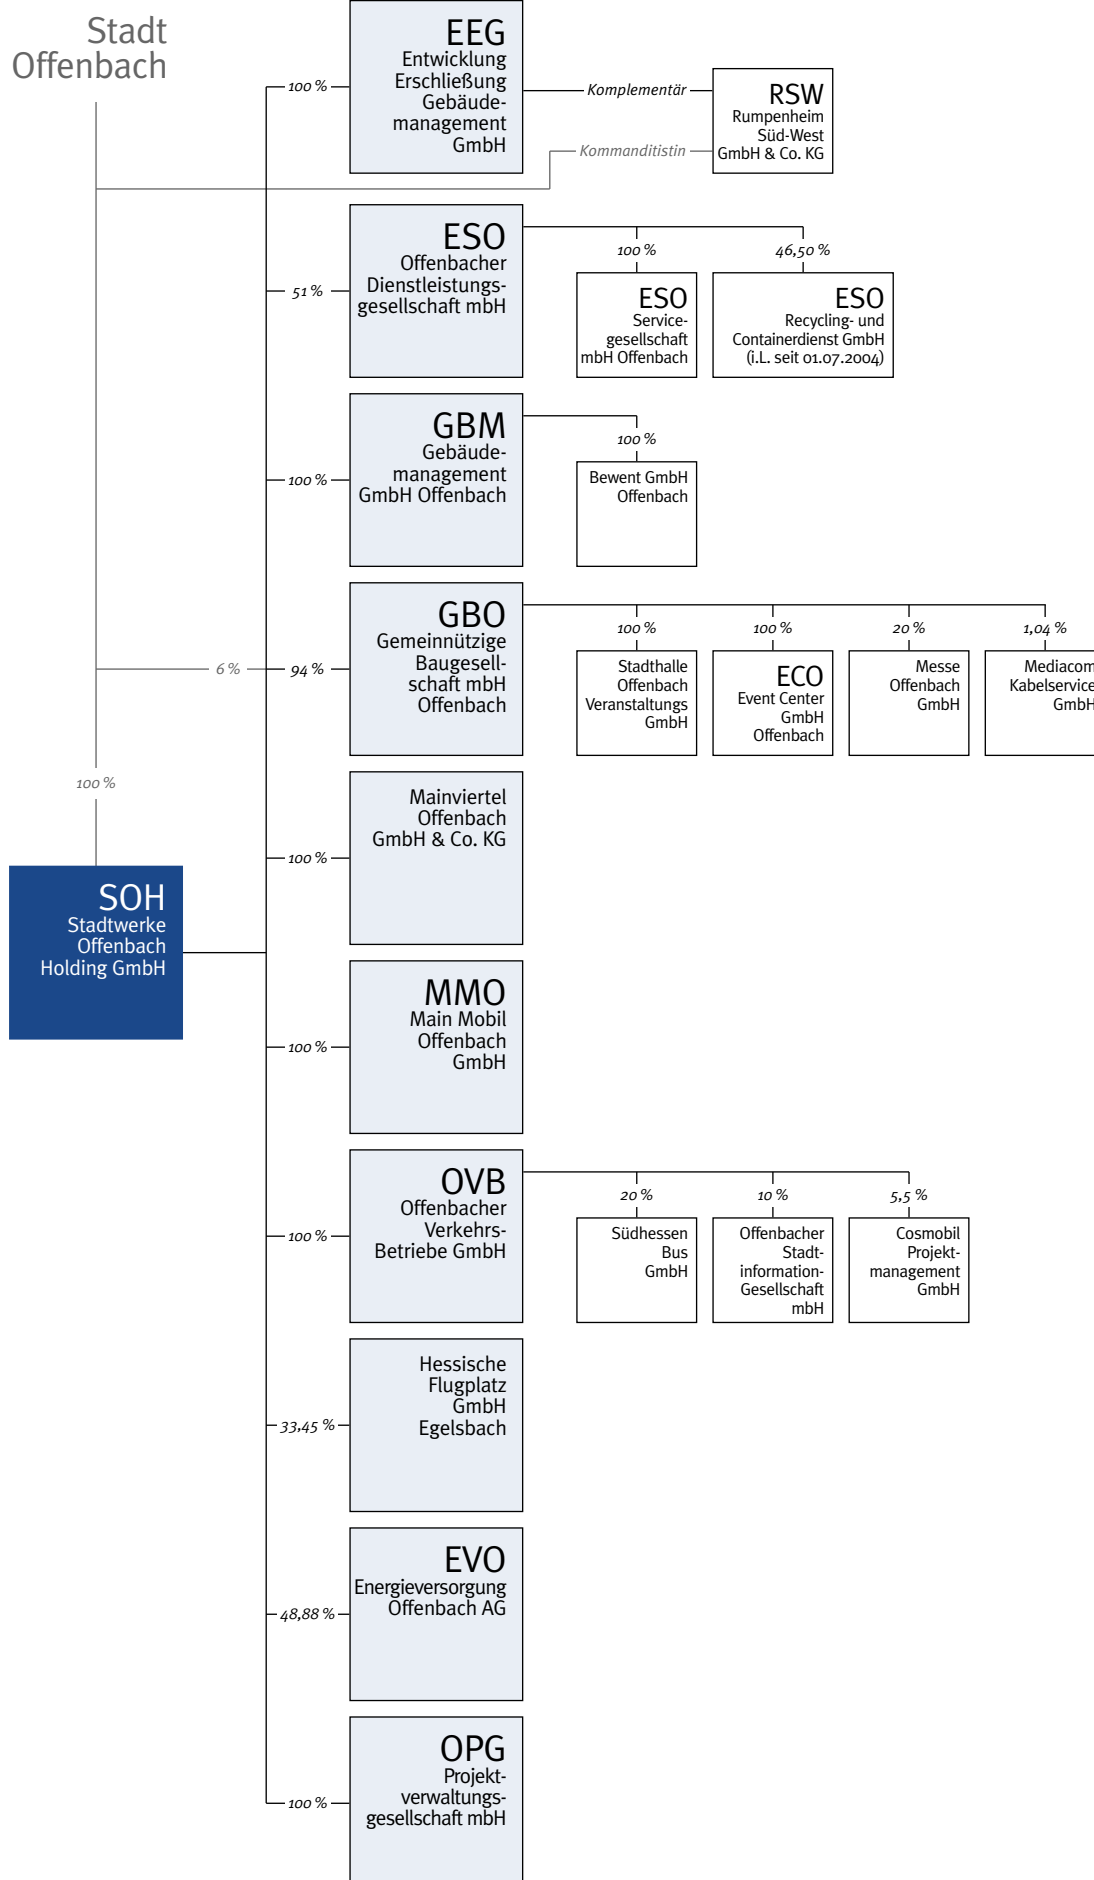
Stadt Offenbach

100 %

EEG
Entwicklung Erschließung Gebäudemanagement GmbH

Komplementär

Kommanditistin

RSW
Rumpenheim Süd-West GmbH & Co. KG

51 %

ESO
Offenbacher Dienstleistungsgesellschaft mbH

100 %

ESO
Servicegesellschaft mbH Offenbach

46,50 %

ESO
Recycling- und Containerdienst GmbH (i.L. seit 01.07.2004)

100 %

GBM
Gebäudemanagement GmbH Offenbach

100 %

Bewent GmbH Offenbach

6 %

94 %

GBO
Gemeinnützige Baugesellschaft mbH Offenbach

100 %

Stadthalle Offenbach Veranstaltungs GmbH

100 %

ECO
Event Center GmbH Offenbach

20 %

Messe Offenbach GmbH

1,04 %

Mediacom Kabelservice GmbH

100 %

100 %

Mainviertel Offenbach GmbH & Co. KG

SOH
Stadtwerke Offenbach Holding GmbH

100 %

MMO
Main Mobil Offenbach GmbH

100 %

OVB
Offenbacher Verkehrs-Betriebe GmbH

20 %

Südhessen Bus GmbH

10 %

Offenbacher Stadtinformation-Gesellschaft mbH

5,5 %

Cosmobil Projektmanagement GmbH

33,45 %

Hessische Flugplatz GmbH Egelsbach

48,88 %

EVO
Energieversorgung Offenbach AG

100 %

OPG
Projektverwaltungsgesellschaft mbH